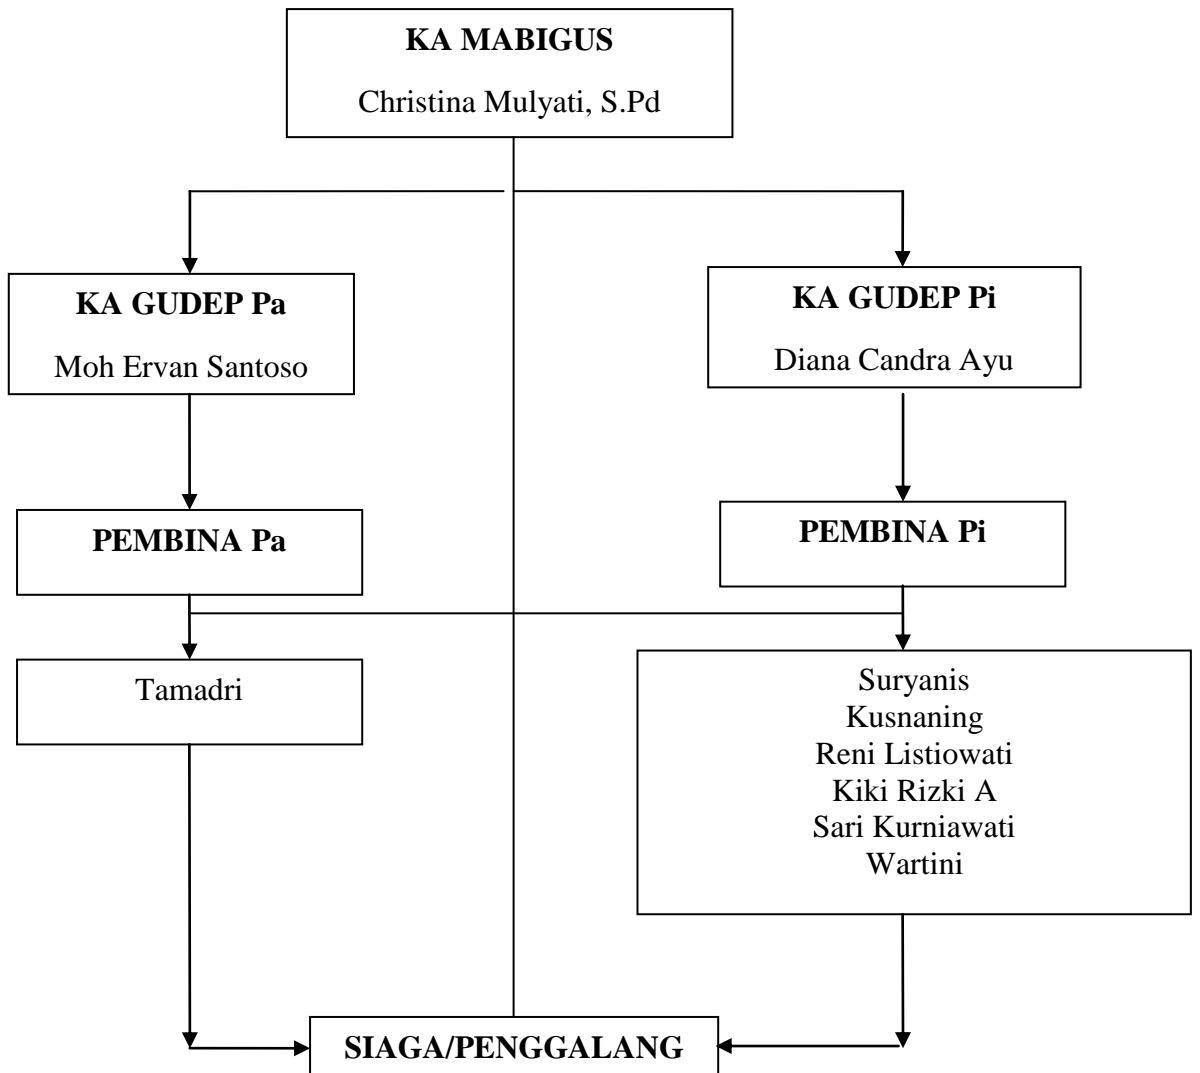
KA MABIGUS
Christina Mulyati, S.Pd

KA GUDEP Pa
Moh Ervan Santoso

KA GUDEP Pi
Diana Candra Ayu

PEMBINA Pa

PEMBINA Pi

Tamadri

Suryanis
Kusnaning
Reni Listiowati
Kiki Rizki A
Sari Kurniawati
Wartini

SIAGA/PENGGALANG